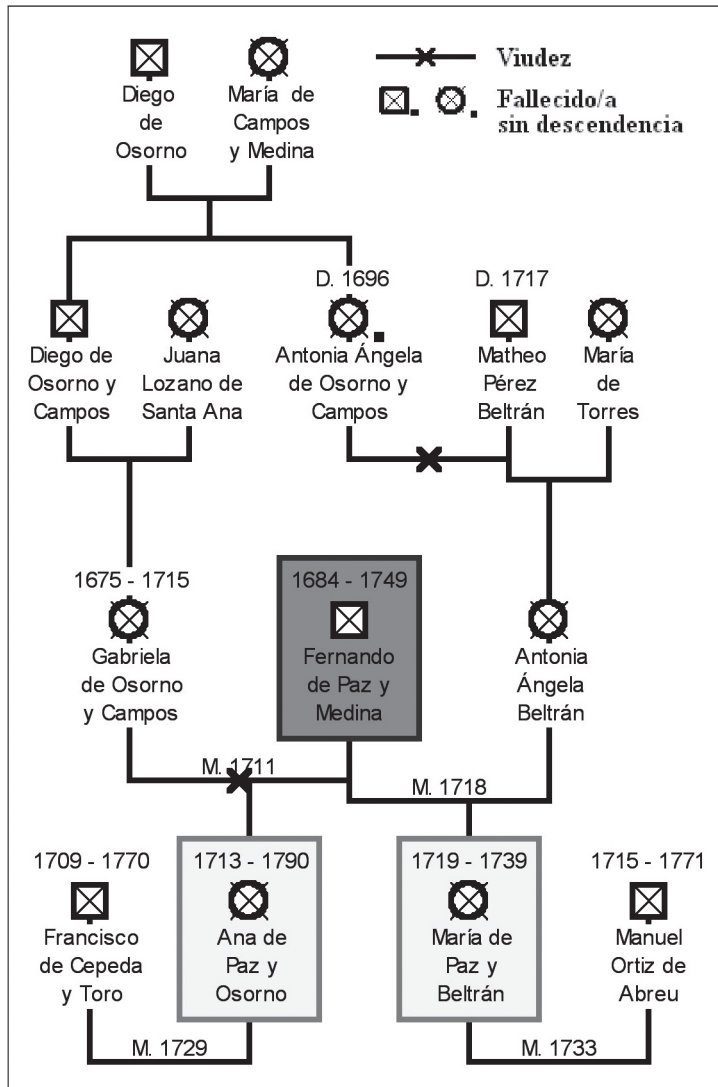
Viudez

Fallecido/a sin descendencia

Diego de Osorno

María de Campos y Medina

D. 1696

D. 1717

Diego de Osorno y Campos

Juana Lozano de Santa Ana

Antonia Ángela de Osorno y Campos

Matheo Pérez Beltrán

María de Torres

1675 - 1715

Gabriela de Osorno y Campos

1684 - 1749

Fernando de Paz y Medina

Antonia Ángela Beltrán

M. 1711

M. 1718

1709 - 1770

Francisco de Cepeda y Toro

1713 - 1790

Ana de Paz y Osorno

1719 - 1739

María de Paz y Beltrán

1715 - 1771

Manuel Ortiz de Abreu

M. 1729

M. 1733